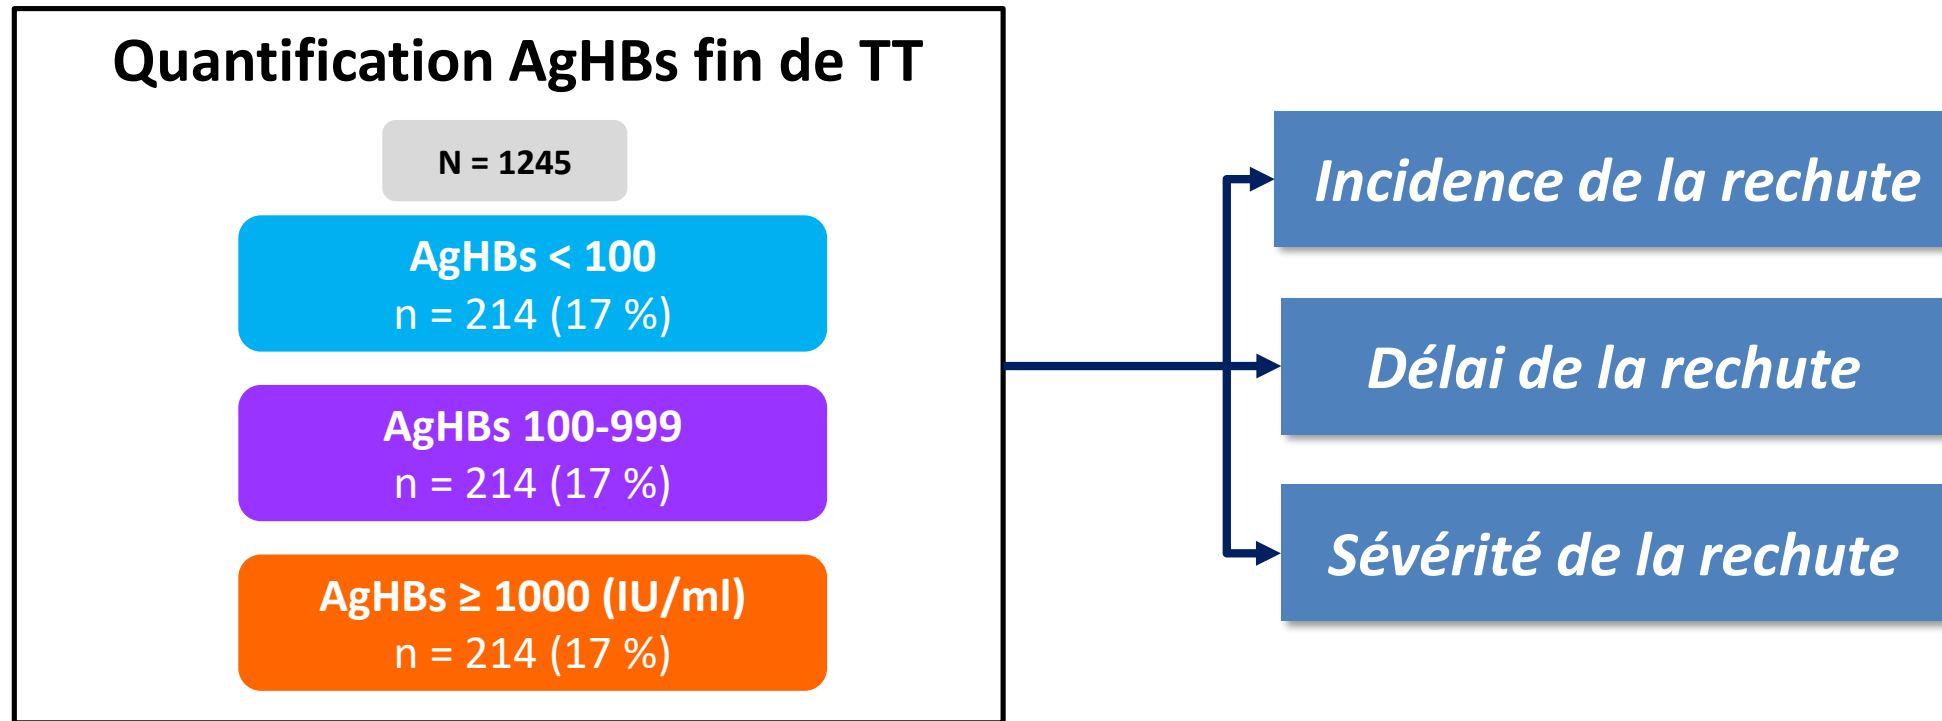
Quantification AgHBs fin de TT

N = 1245

AgHBs < 100
n = 214 (17 %)

AgHBs 100-999
n = 214 (17 %)

AgHBs ≥ 1000 (IU/ml)
n = 214 (17 %)

Incidence de la rechute

Délai de la rechute

Sévérité de la rechute